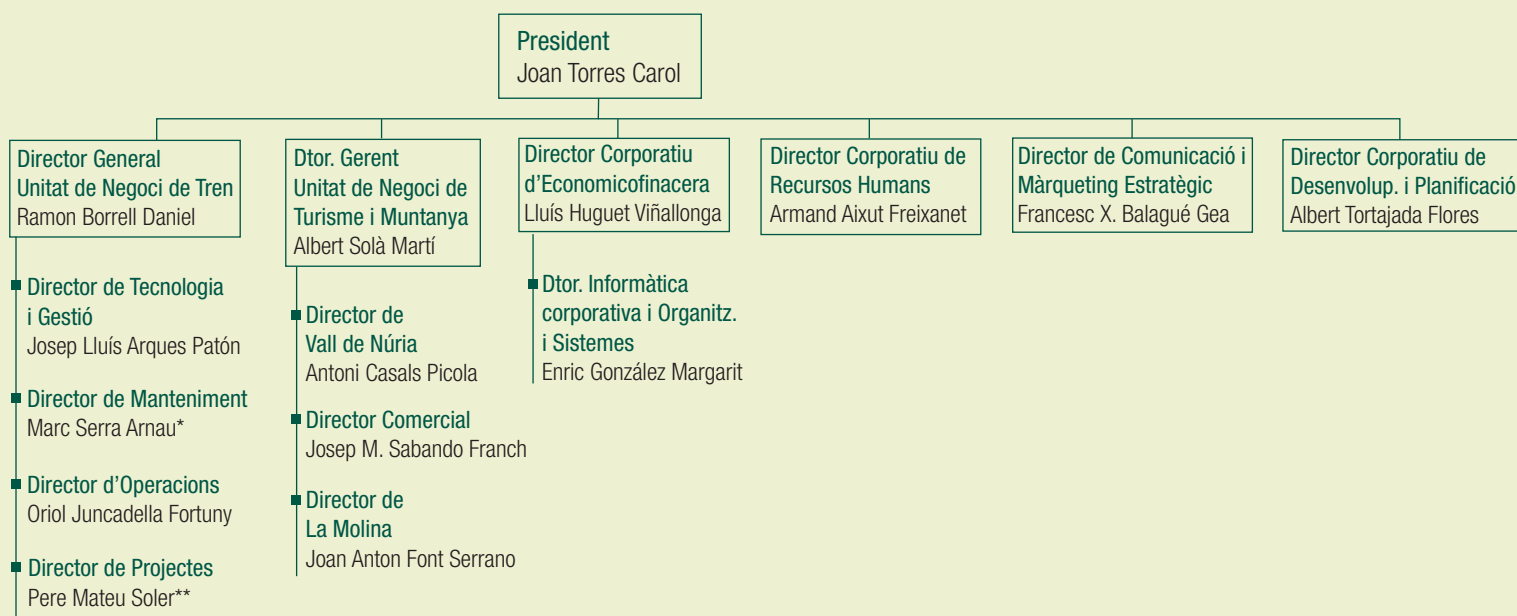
President
Joan Torres Carol

Director General
Unitat de Negoci de Tren
Ramon Borrell Daniel

Director de Tecnologia i Gestió
Josep Lluís Arques Patón

Director de Manteniment
Marc Serra Arnau*

Director d'Operacions
Oriol Juncadella Fortuny

Director de Projectes
Pere Mateu Soler**

Dtor. Gerent
Unitat de Negoci de Turisme i Muntanya
Albert Solà Martí

Director de Vall de Núria
Antoni Casals Picola

Director Comercial
Josep M. Sabando Franch

Director de La Molina
Joan Anton Font Serrano

Director Corporatiu d'Economicofinacera
Lluís Huguet Viñallonga

Dtor. Informàtica corporativa i Organitz. i Sistemes
Enric González Margarit

Director Corporatiu de Recursos Humans
Armand Aixut Freixanet

Director de Comunicació i Màrqueting Estratègic
Francesc X. Balagué Gea

Director Corporatiu de Desenvolup. i Planificació
Albert Tortajada Flores